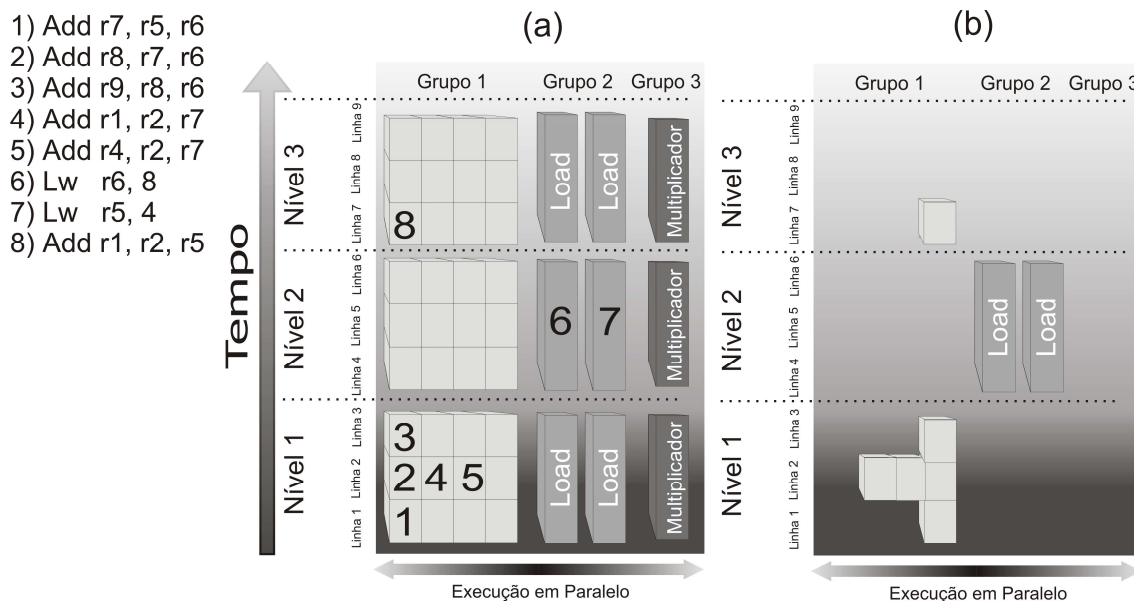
1) Add r7, r5, r6
2) Add r8, r7, r6
3) Add r9, r8, r6
4) Add r1, r2, r7
5) Add r4, r2, r7
6) Lw r6, 8
7) Lw r5, 4
8) Add r1, r2, r5

Tempo

(a)

Grupo 1 Grupo 2 Grupo 3

Nível 3
Linha 9
Linha 8
Linha 7
8
Load Load Multiplicador

Nível 2
Linha 6
Linha 5
Linha 4
6 7
Multiplicador

Nível 1
Linha 3
Linha 2
Linha 1
3
2 4 5
1
Load Load Multiplicador

Execução em Paralelo

(b)

Grupo 1 Grupo 2 Grupo 3

Nível 3
Linha 9
Linha 8
Linha 7

Nível 2
Linha 6
Linha 5
Linha 4
Load Load

Nível 1
Linha 3
Linha 2
Linha 1

Execução em Paralelo